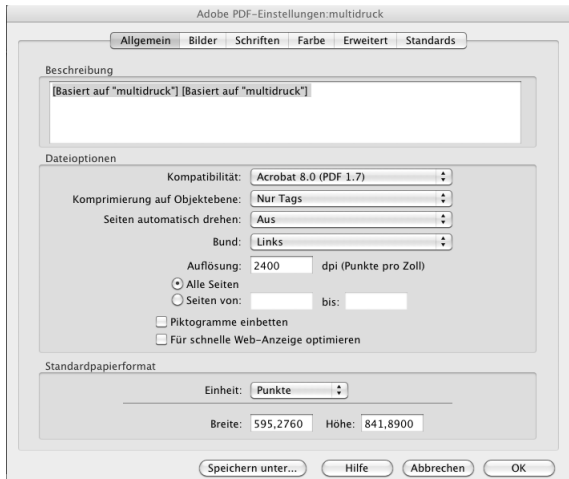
Adobe PDF-Einstellungen:multidruck

Allgemein | Bilder | Schriften | Farbe | Erweitert | Standards

Beschreibung

[Basiert auf "multidruck"] [Basiert auf "multidruck"]

Dateioptionen

Kompatibilität: Acrobat 8.0 (PDF 1.7)

Komprimierung auf Objektebene: Nur Tags

Seiten automatisch drehen: Aus

Bund: Links

Auflösung: 2400 dpi (Punkte pro Zoll)

Alle Seiten

Seiten von: bis:

Piktogramme einbetten

Für schnelle Web-Anzeige optimieren

Standardpapierformat

Einheit: Punkte

Breite: 595,2760 Höhe: 841,8900

Speichern unter... | Hilfe | Abbrechen | OK